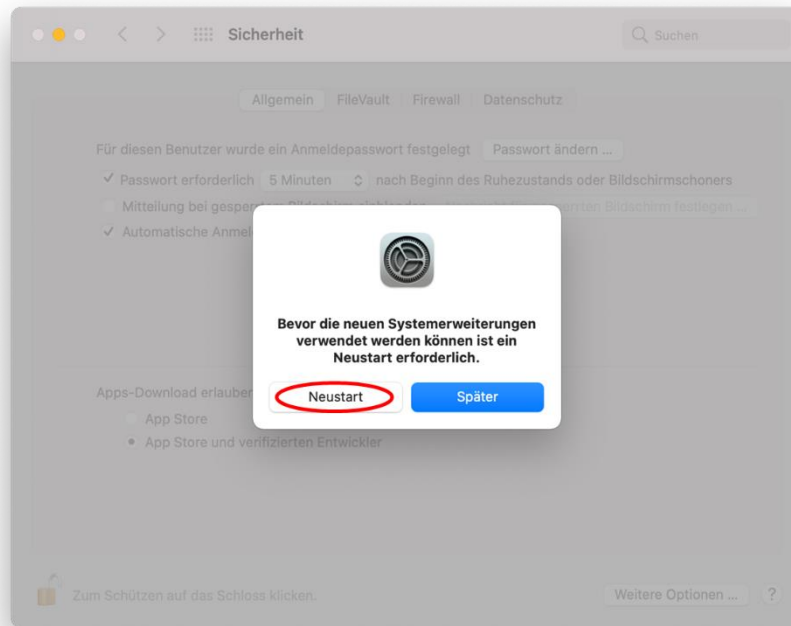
Sicherheit

Suchen

Allgemein FileVault Firewall Datenschutz

Für diesen Benutzer wurde ein Anmeldepasswort festgelegt Passwort ändern ...

✓ Passwort erforderlich 5 Minuten nach Beginn des Ruhezustands oder Bildschirmschoners

Mitteilung bei gesperr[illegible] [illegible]rten Bildschirm festlegen ...

✓ Automatische Anmel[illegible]

Bevor die neuen Systemerweiterungen verwendet werden können ist ein Neustart erforderlich.

Neustart Später

Apps-Download erlauben

App Store

App Store und verifizierten Entwickler

Zum Schützen auf das Schloss klicken.

Weitere Optionen ... ?